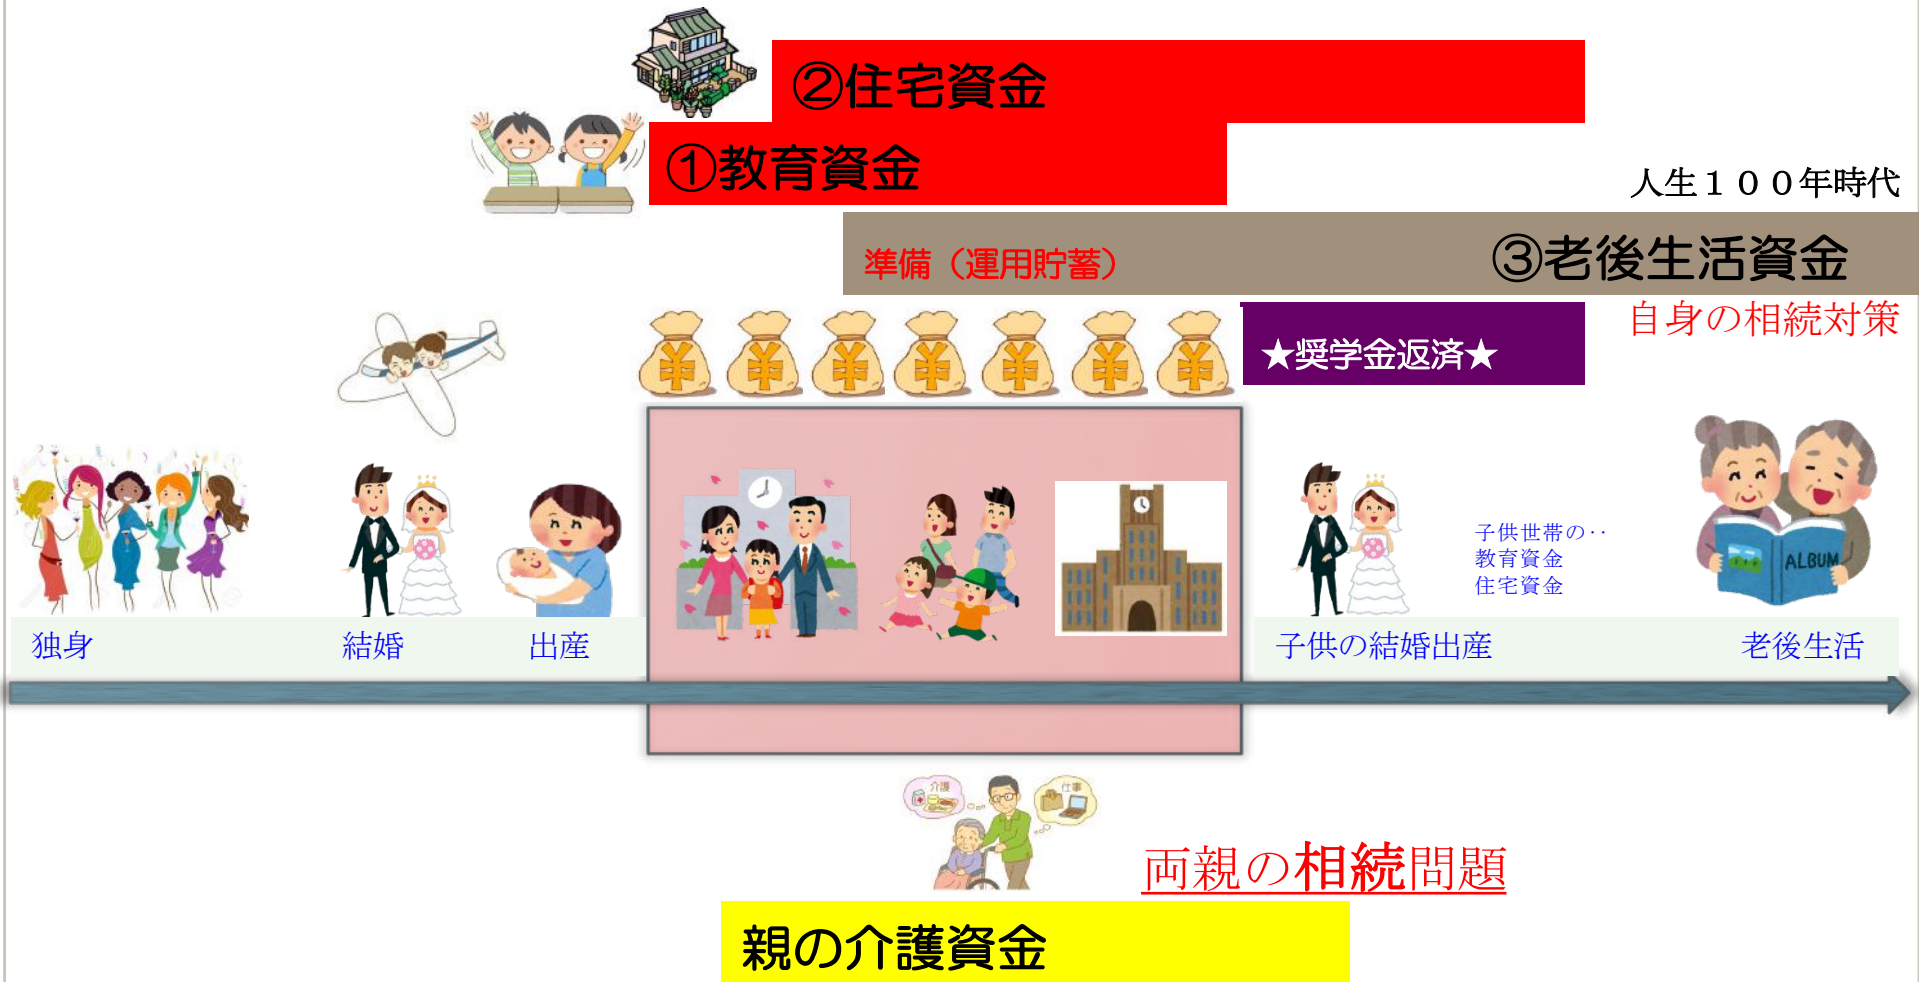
②住宅資金

①教育資金

人生１００年時代

準備（運用貯蓄）

③老後生活資金

自身の相続対策

★奨学金返済★

ALBUM

子供世帯の‥
教育資金
住宅資金

独身

結婚

出産

子供の結婚出産

老後生活

介護

仕事

両親の相続問題

親の介護資金